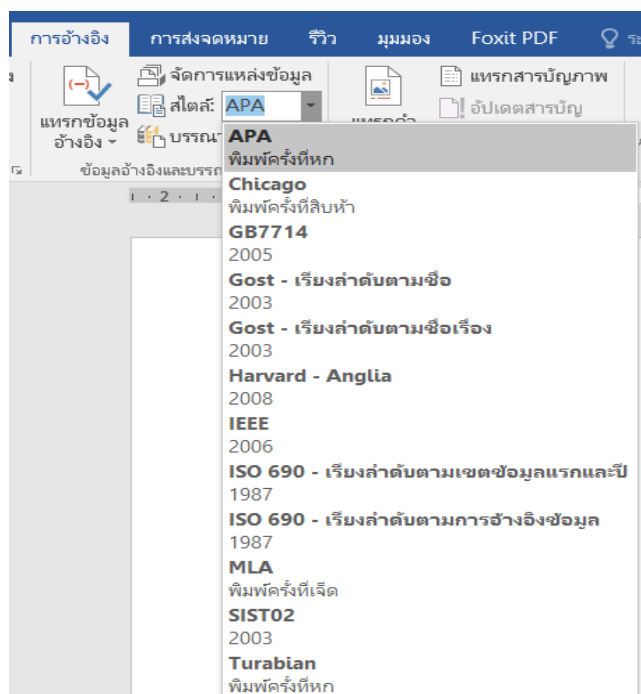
การอ้างอิง การส่งจดหมาย รีวิว มุมมอง Foxit PDF ระ

แทรกข้อมูลอ้างอิง
จัดการแหล่งข้อมูล
สไตล์: APA
บรรณา
ข้อมูลอ้างอิงและบรรณ
แทรกคำ
แทรกสารบัญภาพ
อัปเดตสารบัญ

APA
พิมพ์ครั้งที่หก
Chicago
พิมพ์ครั้งที่สิบห้า
GB7714
2005
Gost - เรียงลำดับตามชื่อ
2003
Gost - เรียงลำดับตามชื่อเรื่อง
2003
Harvard - Anglia
2008
IEEE
2006
ISO 690 - เรียงลำดับตามเขตข้อมูลแรกและปี
1987
ISO 690 - เรียงลำดับตามการอ้างอิงข้อมูล
1987
MLA
พิมพ์ครั้งที่เจ็ด
SIST02
2003
Turabian
พิมพ์ครั้งที่หก